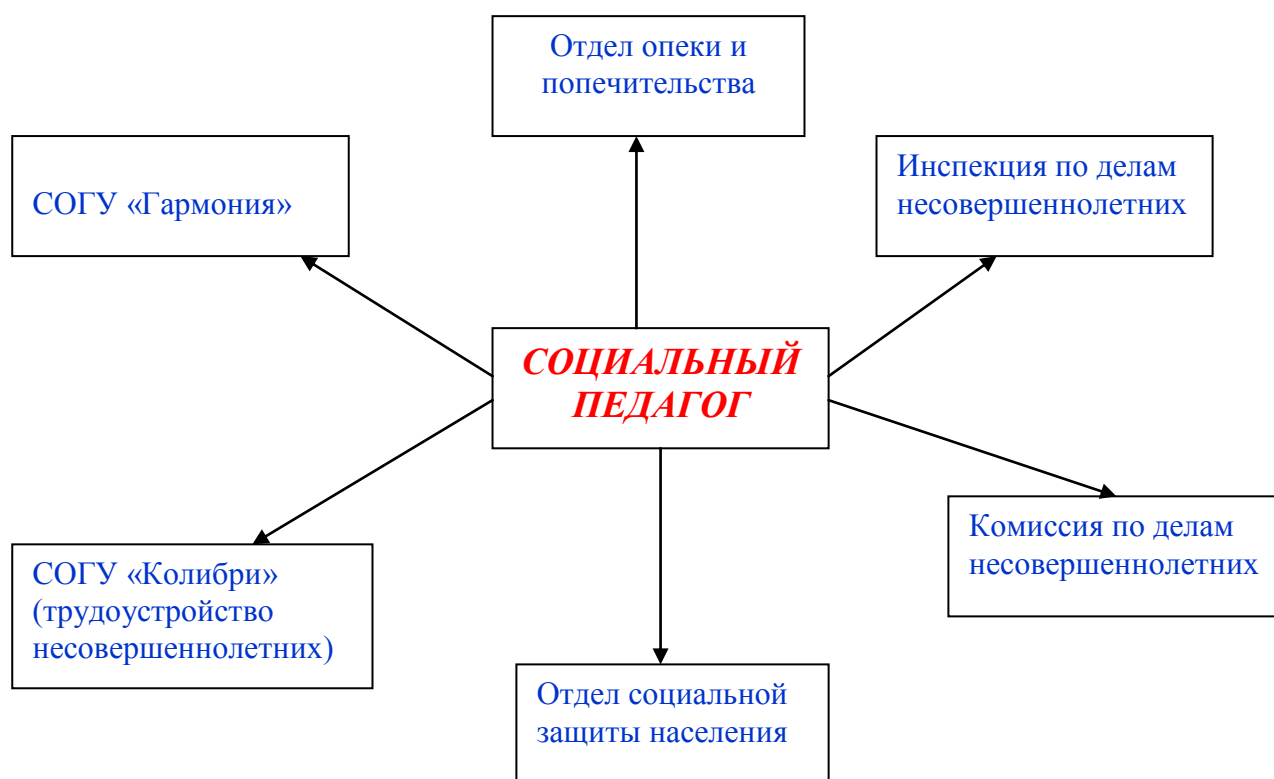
Отдел опеки и попечительства

СОГУ «Гармония»

Инспекция по делам несовершеннолетних

СОЦИАЛЬНЫЙ ПЕДАГОГ

Комиссия по делам несовершеннолетних

СОГУ «Колибри» (трудоустройство несовершеннолетних)

Отдел социальной защиты населения